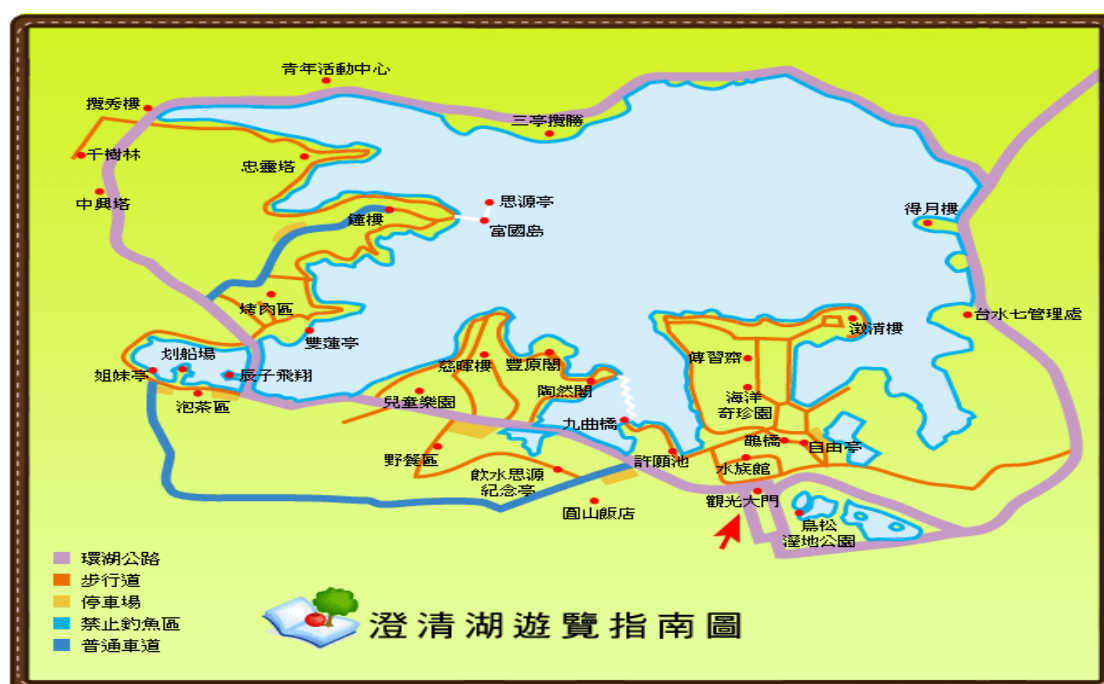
青年活動中心
攬秀樓
千樹林
中興塔
忠靈塔
三亭攬勝
思源亭
富國島
鐘樓
得月樓
烤肉區
豐蓮亭
台水七管理處
划船場
姐妹亭
辰子飛翔
泡茶區
慈暉樓
豐原閣
陶然閣
澄清樓
傳習齋
海洋奇珍園
兒童樂園
九曲橋
鵲橋
自由亭
野餐區
飲水思源紀念亭
許願池
水族館
圓山飯店
觀光大門
鳥松溼地公園

環湖公路
步行道
停車場
禁止釣魚區
普通車道

澄清湖遊覽指南圖